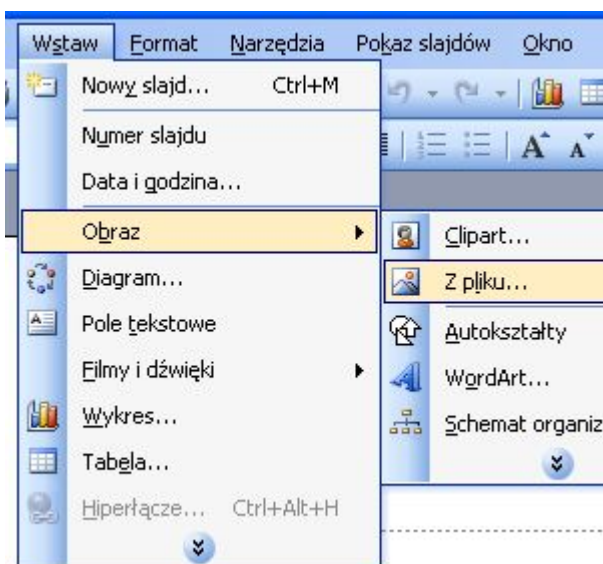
Wstaw Format Narzędzia Pokaz slajdów Okno

Nowy slajd... Ctrl+M

Numer slajdu

Data i godzina...

Obraz

Diagram...

Pole tekstowe

Filmy i dźwięki

Wykres...

Tabela...

Hiperłącze... Ctrl+Alt+H

Clipart...

Z pliku...

Autokształty

WordArt...

Schemat organiz